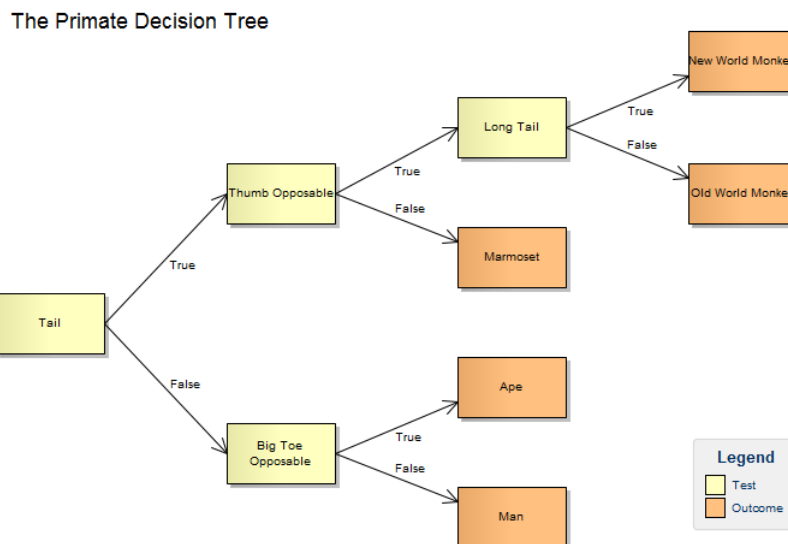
The Primate Decision Tree

Tail

True

False

Thumb Opposable

True

False

Long Tail

True

False

New World Monke

Old World Monke

Marmoset

Big Toe Opposable

True

False

Ape

Man

Legend

Test

Outcome